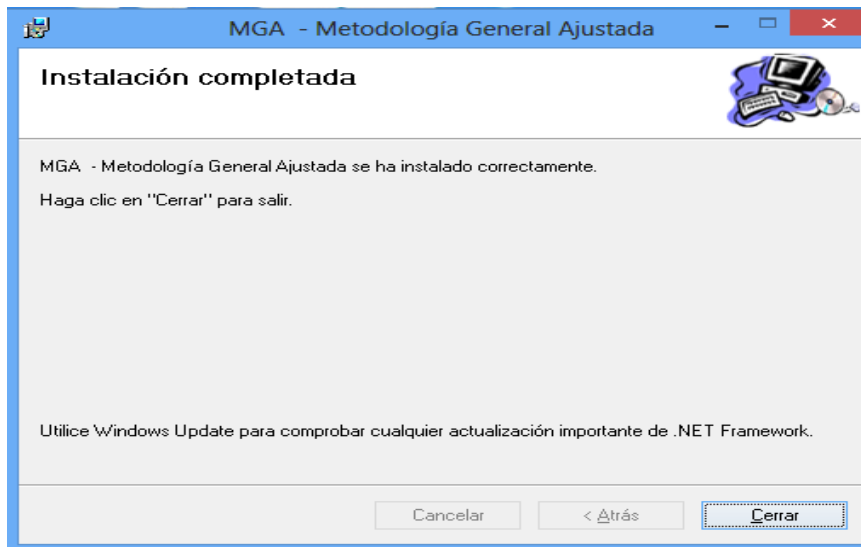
MGA - Metodología General Ajustada

Instalación completada

MGA - Metodología General Ajustada se ha instalado correctamente.

Haga clic en "Cerrar" para salir.

Utilice Windows Update para comprobar cualquier actualización importante de .NET Framework.

Cancelar

< Atrás

Cerrar